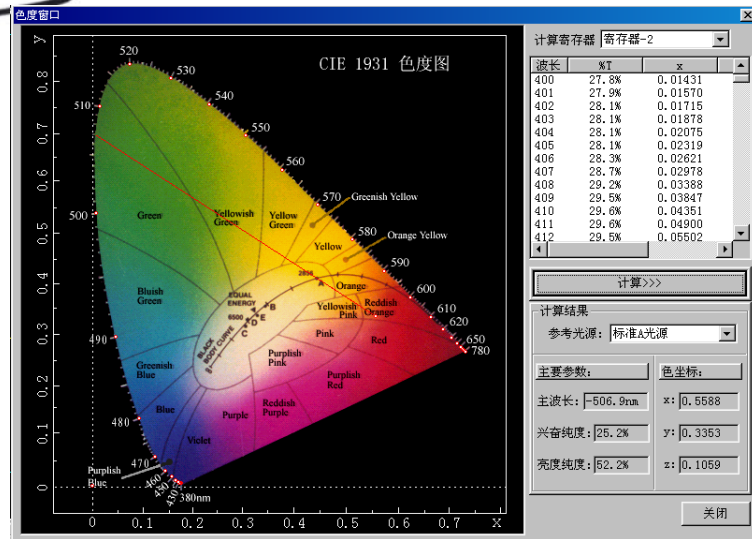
色度窗口

CIE 1931 色度图

y
0.8
0.7
0.6
0.5
0.4
0.3
0.2
0.1
0
0 0.1 0.2 0.3 0.4 0.5 0.6 0.7 X

520
530
540
510
550
560
570
500
580
590
600
610
620
490
650
780
480
470
460
450
380nm

Green
Yellowish Green
Yellow Green
Greenish Yellow
Yellow
Orange Yellow
Orange
Bluish Green
EQUAL ENERGY
B
A
E
D
C
6500
2856
Yellowish Pink
Reddish Orange
Red
Pink
BLACK BODY CURVE
Greenish Blue
Purplish Pink
Purplish Red
Blue
Purple
Reddish Purple
Violet
Purplish Blue

计算寄存器 寄存器-2

| 波长 | %T | x |
|---|---|---|
| 400 | 27.8% | 0.01431 |
| 401 | 27.9% | 0.01570 |
| 402 | 28.1% | 0.01715 |
| 403 | 28.1% | 0.01878 |
| 404 | 28.1% | 0.02075 |
| 405 | 28.1% | 0.02319 |
| 406 | 28.3% | 0.02621 |
| 407 | 28.7% | 0.02978 |
| 408 | 29.2% | 0.03388 |
| 409 | 29.5% | 0.03847 |
| 410 | 29.6% | 0.04351 |
| 411 | 29.6% | 0.04900 |
| 412 | 29.5% | 0.05502 |

计算>>>

计算结果
参考光源: 标准A光源

主要参数:
主波长: -506.9nm
兴奋纯度: 25.2%
亮度纯度: 52.2%

色坐标:
x: 0.5588
y: 0.3353
z: 0.1059

关闭